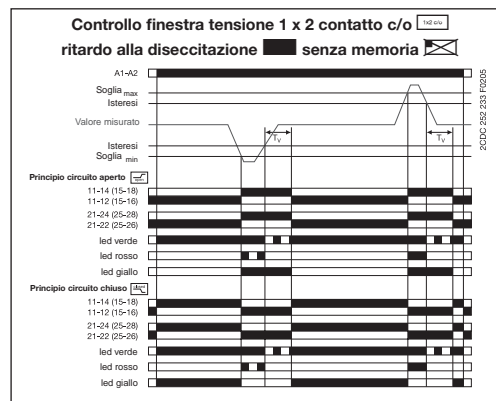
Controllo finestra tensione 1 x 2 contatto c/o 1x2 c/o

ritardo alla diseccitazione senza memoria

A1-A2

Soglia $_{max}$

Isteresi

Valore misurato

Isteresi

Soglia $_{min}$

$T_V$

$T_V$

2CDC 252 233 F0205

Principio circuito aperto

11-14 (15-18)

11-12 (15-16)

21-24 (25-28)

21-22 (25-26)

led verde

led rosso

led giallo

Principio circuito chiuso

11-14 (15-18)

11-12 (15-16)

21-24 (25-28)

21-22 (25-26)

led verde

led rosso

led giallo